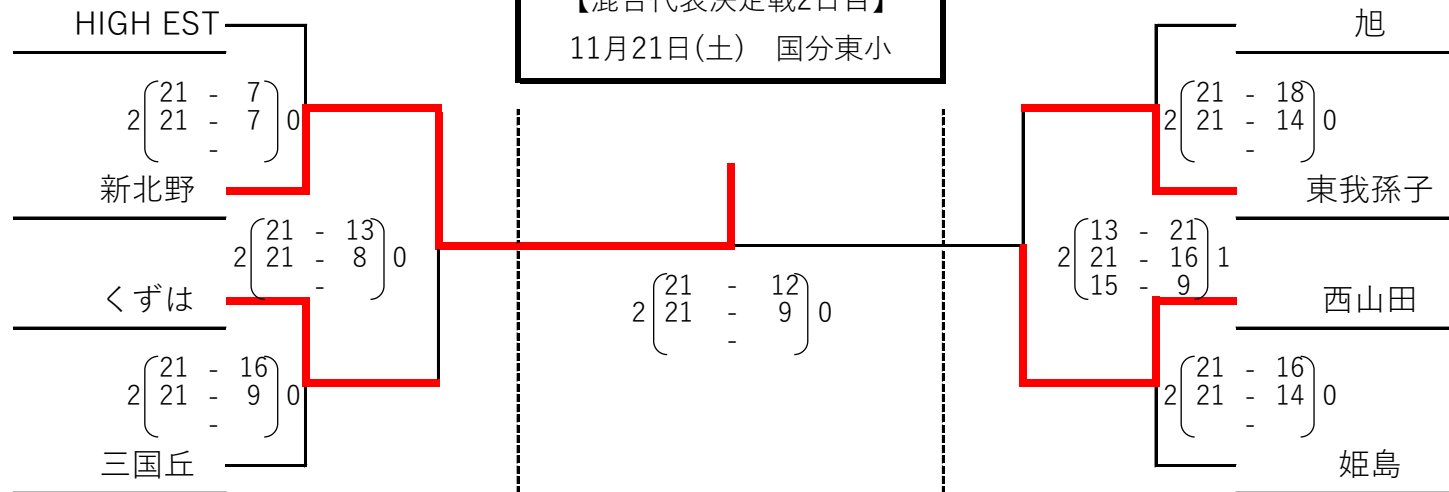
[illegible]

11月21日(土)　国分東小

HIGH EST

2 21 - 7 / 21 - 7 / - 0

新北野

2 21 - 13 / 21 - 8 / - 0

くずは

2 21 - 16 / 21 - 9 / - 0

三国丘

2 21 - 12 / 21 - 9 / - 0

旭

2 21 - 18 / 21 - 14 / - 0

東我孫子

2 13 - 21 / 21 - 16 / 15 - 9 1

西山田

2 21 - 16 / 21 - 14 / - 0

姫島